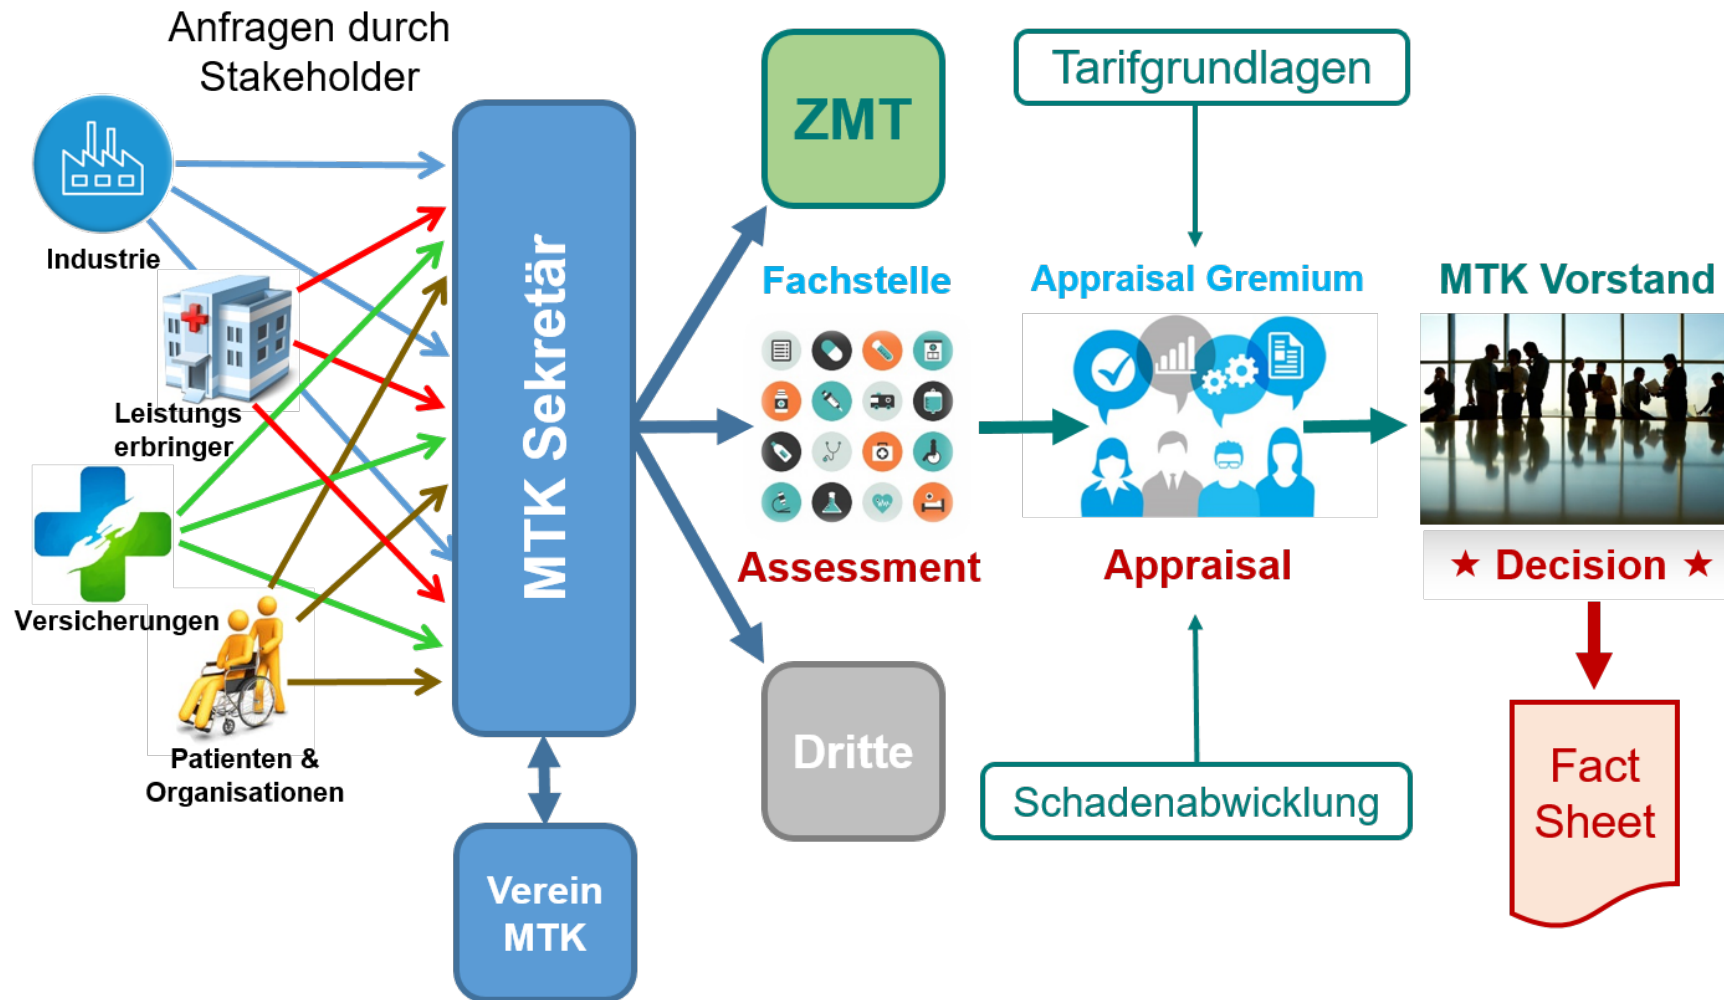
Anfragen durch Stakeholder

Industrie

Leistungs erbringer

Versicherungen

Patienten & Organisationen

MTK Sekretär

Verein MTK

ZMT

Fachstelle

Assessment

Dritte

Tarifgrundlagen

Appraisal Gremium

Appraisal

Schadenabwicklung

MTK Vorstand

★ Decision ★

Fact Sheet